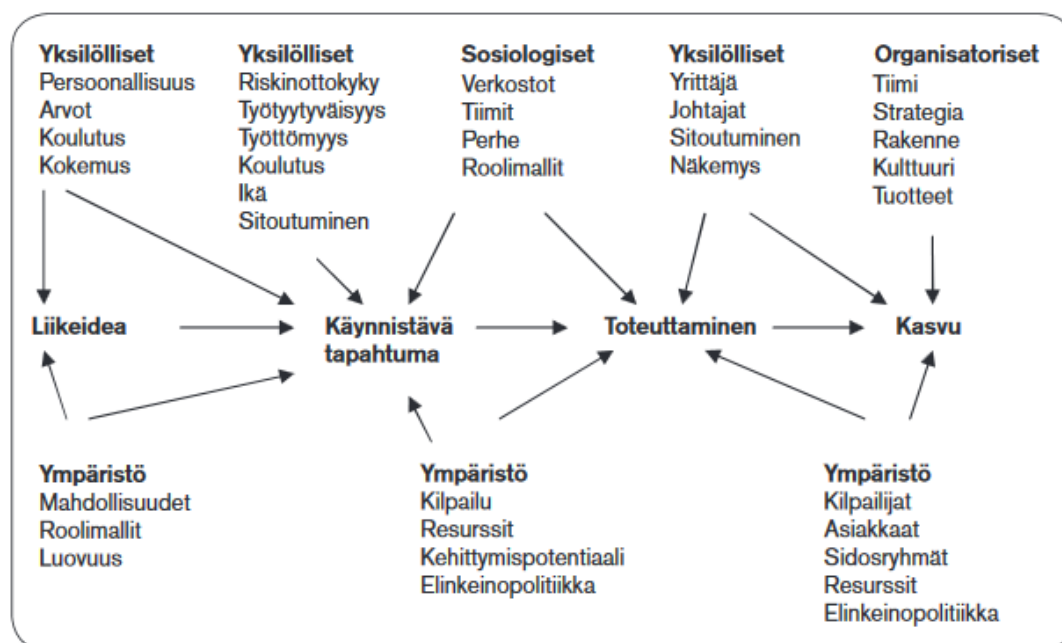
**Yksilölliset**
Persoonallisuus
Arvot
Koulutus
Kokemus

**Yksilölliset**
Riskinottokyky
Työtyytyväisyys
Työttömyys
Koulutus
Ikä
Sitoutuminen

**Sosiologiset**
Verkostot
Tiimit
Perhe
Roolimallit

**Yksilölliset**
Yrittäjä
Johtajat
Sitoutuminen
Näkemys

**Organisatoriset**
Tiimi
Strategia
Rakenne
Kulttuuri
Tuotteet

**Liikeidea**

**Käynnistävä tapahtuma**

**Toteuttaminen**

**Kasvu**

**Ympäristö**
Mahdollisuudet
Roolimallit
Luovuus

**Ympäristö**
Kilpailu
Resurssit
Kehittymispotentiaali
Elinkeinopolitiikka

**Ympäristö**
Kilpailijat
Asiakkaat
Sidosryhmät
Resurssit
Elinkeinopolitiikka